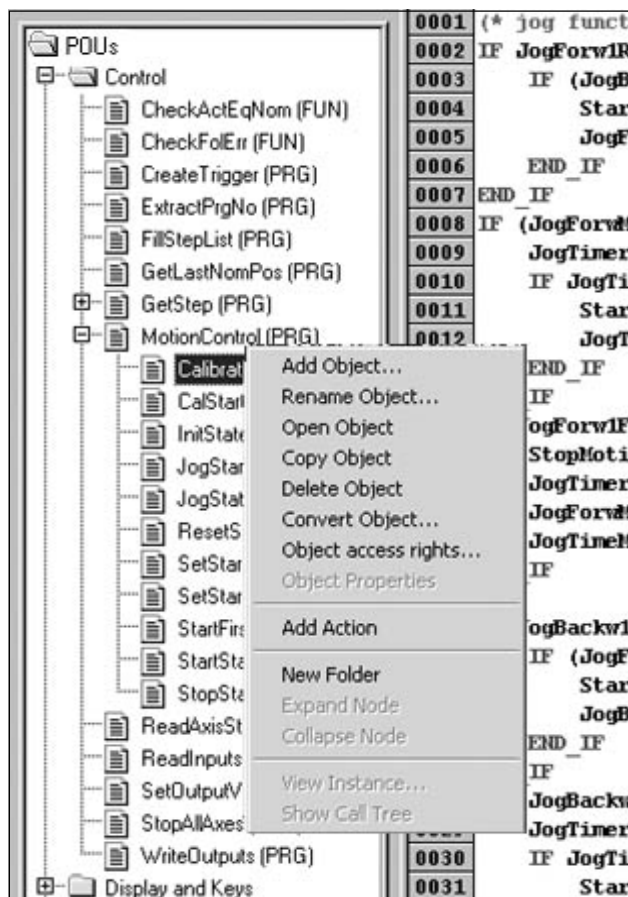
POUs
Control
CheckActEqNom (FUN)
CheckFolErr (FUN)
CreateTrigger (PRG)
ExtractPrgNo (PRG)
FillStepList (PRG)
GetLastNomPos (PRG)
GetStep (PRG)
MotionControl (PRG)
Calibrat
CalStart
InitState
JogStar
JogStat
ResetS
SetStar
SetStar
StartFirs
StartSta
StopSta
ReadAxisSt
ReadInputs
SetOutputV
StopAllAxes
WriteOutputs (PRG)
Display and Keys

Add Object...
Rename Object...
Open Object
Copy Object
Delete Object
Convert Object...
Object access rights...
Object Properties
Add Action
New Folder
Expand Node
Collapse Node
View Instance...
Show Call Tree

0001 (* jog funct
0002 IF JogForw1R
0003 IF (JogB
0004 Star
0005 JogF
0006 END_IF
0007 END_IF
0008 IF (JogForw
0009 JogTimer
0010 IF JogTi
0011 Star
0012 JogT
END_IF
IF
JogForw1F
StopMoti
JogTimer
JogForw
JogTime
IF
JogBackw1
IF (JogF
Star
JogB
END_IF
IF
JogBackw
JogTimer
0030 IF JogTi
0031 Star